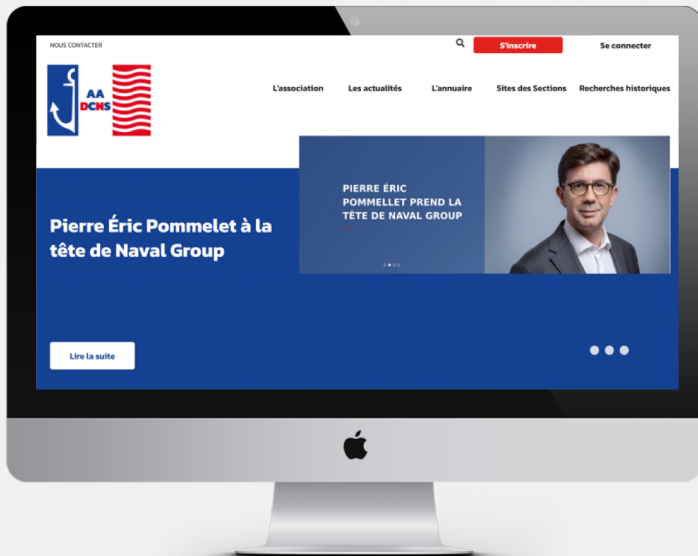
NOUS CONTACTER

S'inscrire

Se connecter

AA
DCNS

L'association

Les actualités

L'annuaire

Sites des Sections

Recherches historiques

PIERRE ÉRIC POMMELLET PREND LA TÊTE DE NAVAL GROUP

Pierre Éric Pommelet à la tête de Naval Group

Lire la suite